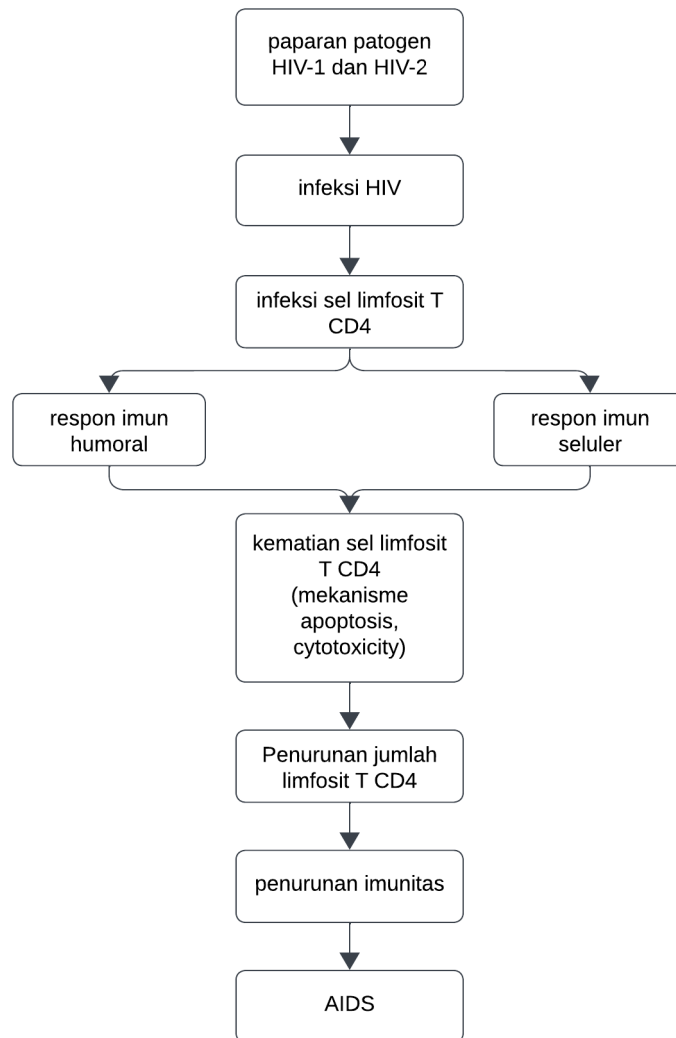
paparan patogen HIV-1 dan HIV-2

infeksi HIV

infeksi sel limfosit T CD4

respon imun humoral

respon imun seluler

kematian sel limfosit T CD4 (mekanisme apoptosis, cytotoxicity)

Penurunan jumlah limfosit T CD4

penurunan imunitas

AIDS